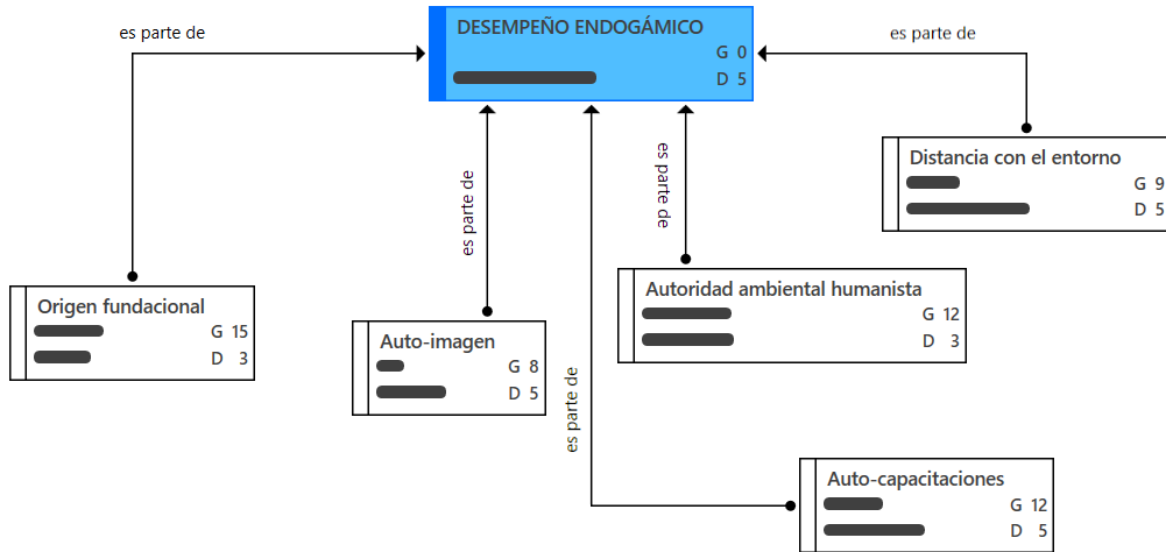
DESEMPEÑO ENDOGÁMICO
G 0
D 5

es parte de

es parte de

es parte de

es parte de

es parte de

Distancia con el entorno
G 9
D 5

Autoridad ambiental humanista
G 12
D 3

Origen fundacional
G 15
D 3

Auto-imagen
G 8
D 5

Auto-capacitaciones
G 12
D 5